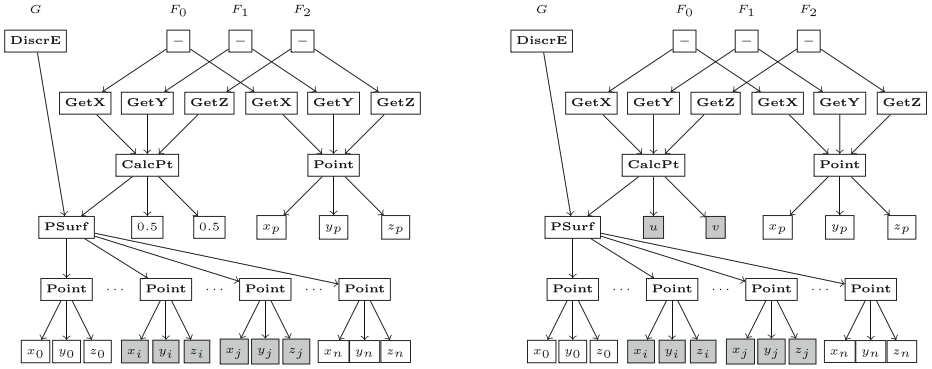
$G$ $F_0$ $F_1$ $F_2$

DiscrE

$-$ $-$ $-$

GetX GetY GetZ GetX GetY GetZ

CalcPt Point

PSurf 0.5 0.5 $x_p$ $y_p$ $z_p$

Point $\cdots$ Point $\cdots$ Point $\cdots$ Point

$x_0$ $y_0$ $z_0$ $x_i$ $y_i$ $z_i$ $x_j$ $y_j$ $z_j$ $x_n$ $y_n$ $z_n$

$G$ $F_0$ $F_1$ $F_2$

DiscrE

$-$ $-$ $-$

GetX GetY GetZ GetX GetY GetZ

CalcPt Point

PSurf $u$ $v$ $x_p$ $y_p$ $z_p$

Point $\cdots$ Point $\cdots$ Point $\cdots$ Point

$x_0$ $y_0$ $z_0$ $x_i$ $y_i$ $z_i$ $x_j$ $y_j$ $z_j$ $x_n$ $y_n$ $z_n$